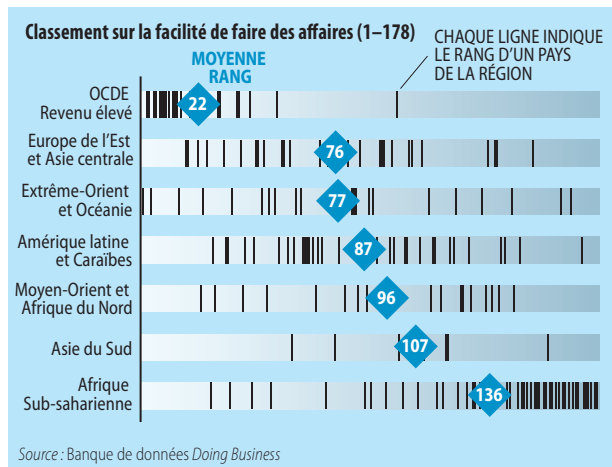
Classement sur la facilité de faire des affaires (1–178)

CHAQUE LIGNE INDIQUE LE RANG D'UN PAYS DE LA RÉGION

MOYENNE RANG

OCDE Revenu élevé 22

Europe de l'Est et Asie centrale 76

Extrême-Orient et Océanie 77

Amérique latine et Caraïbes 87

Moyen-Orient et Afrique du Nord 96

Asie du Sud 107

Afrique Sub-saharienne 136

Source : Banque de données Doing Business